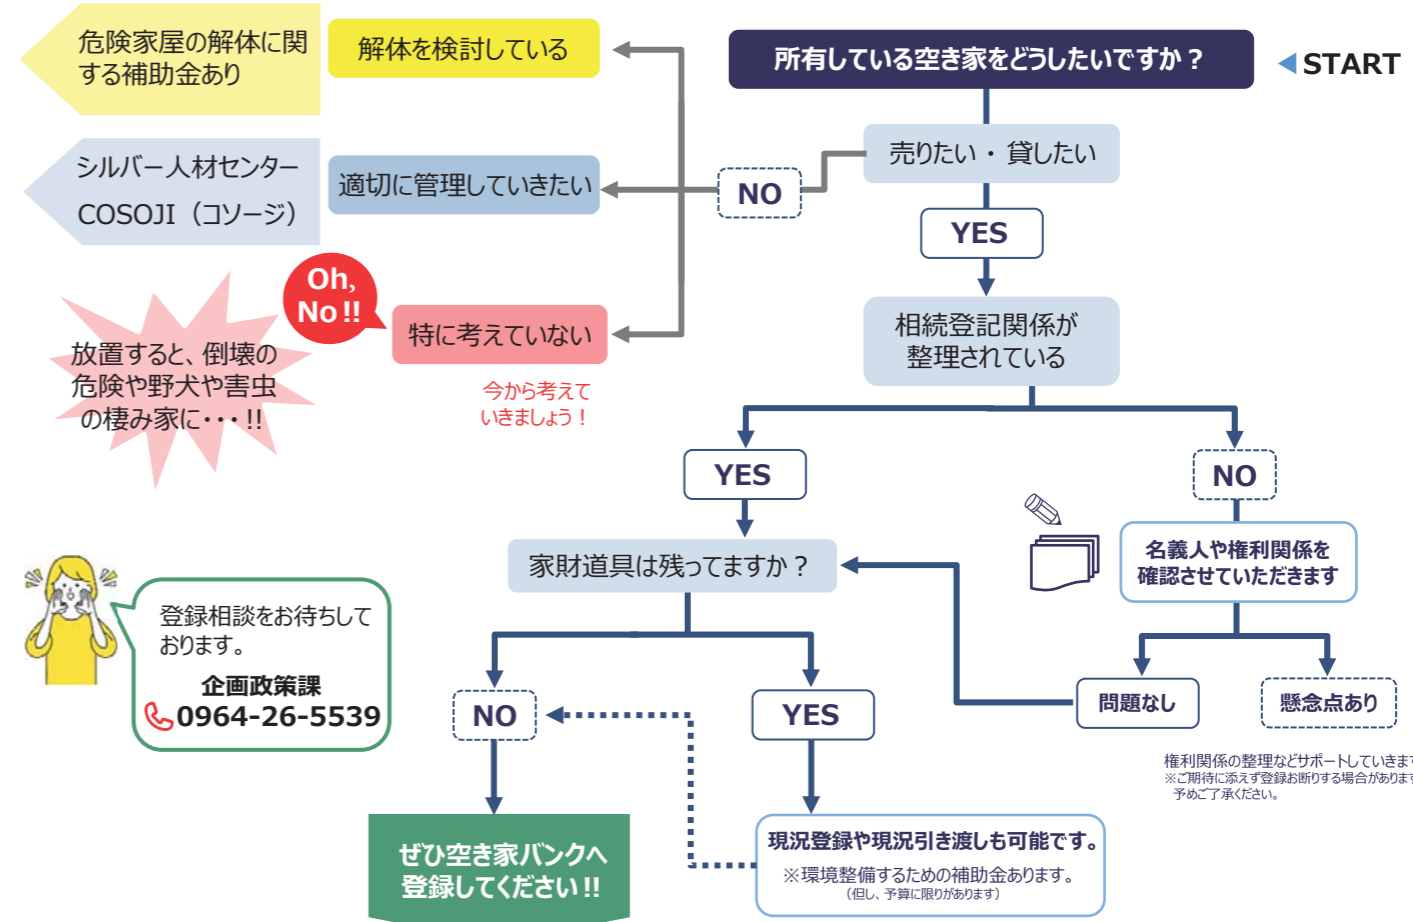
所有している空き家をどうしたいですか？

START

売りたい・貸したい

NO

YES

解体を検討している

危険家屋の解体に関する補助金あり

適切に管理していきたい

シルバー人材センター COSOJI（コソージ）

特に考えていない

Oh, No!!

放置すると、倒壊の危険や野犬や害虫の棲み家に・・・!!

今から考えていきましょう！

相続登記関係が整理されている

YES

NO

名義人や権利関係を確認させていただきます

家財道具は残ってますか？

問題なし

懸念点あり

権利関係の整理などサポートしていきま
※ご期待に添えず登録お断りする場合がありま
予めご了承ください。

登録相談をお待ちしております。
企画政策課
0964-26-5539

NO

YES

ぜひ空き家バンクへ登録してください!!

現況登録や現況引き渡しも可能です。
※環境整備するための補助金あります。
（但し、予算に限りがあります）